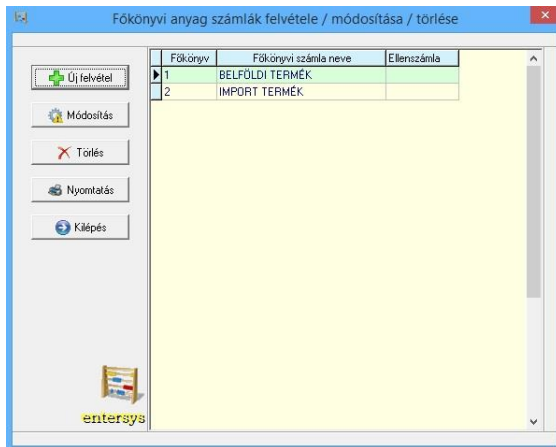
Főkönyvi anyag számlák felvétele / módosítása / törlése

Új felvétel

Módosítás

Törlés

Nyomtatás

Kilépés

| Főkönyv | Főkönyvi számla neve | Ellenszámla |
|---|---|---|
| 1 | BELFÖLDI TERMÉK | |
| 2 | IMPORT TERMÉK | |

entersys